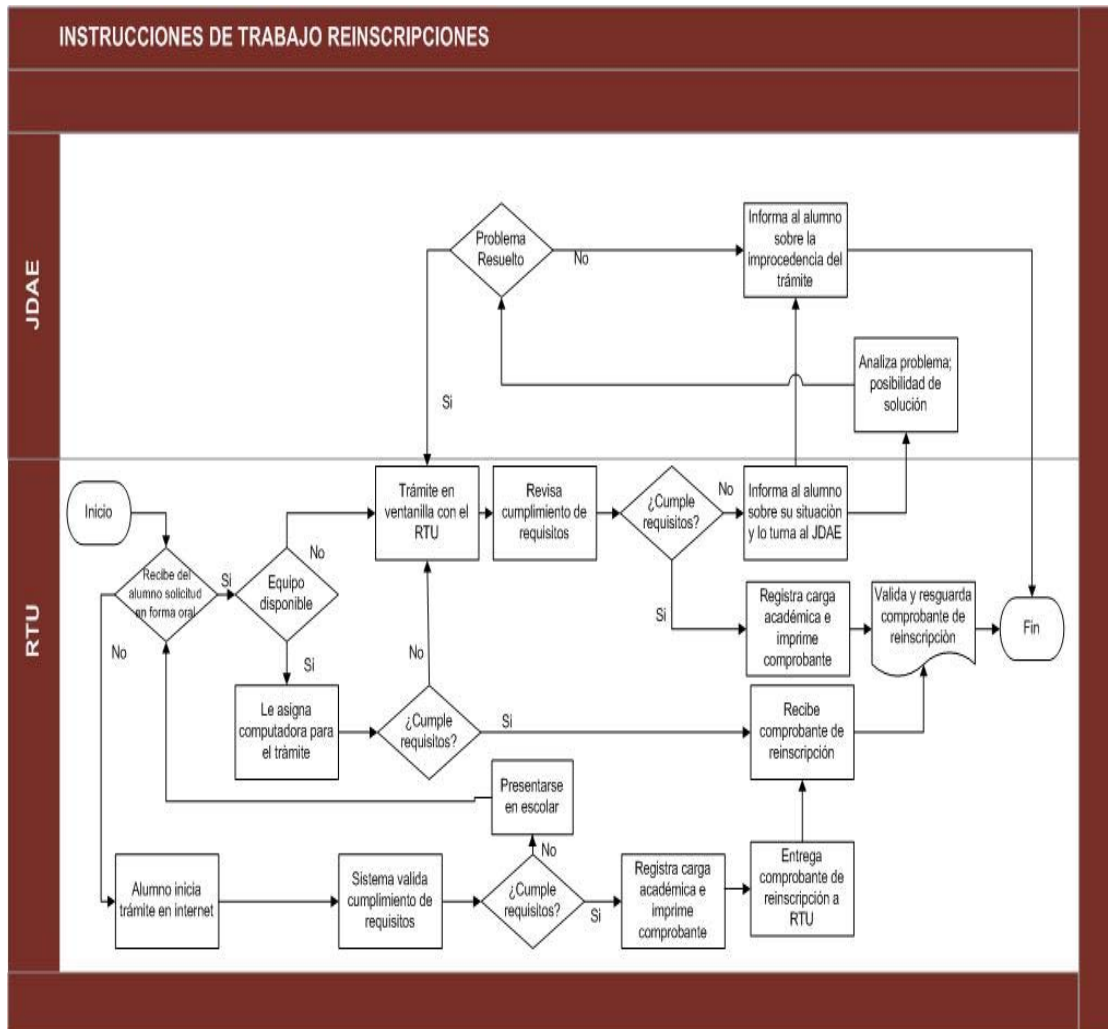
INSTRUCCIONES DE TRABAJO REINSCRIPCIONES

JDAE

Problema Resuelto

No

Informa al alumno sobre la improcedencia del trámite

Analiza problema; posibilidad de solución

Si

RTU

Inicio

Recibe del alumno solicitud en forma oral

Si

Equipo disponible

No

Trámite en ventanilla con el RTU

Revisa cumplimiento de requisitos

¿Cumple requisitos?

No

Informa al alumno sobre su situación y lo turna al JDAE

Si

Registra carga académica e imprime comprobante

Valida y resguarda comprobante de reinscripción

Fin

No

Si

No

Le asigna computadora para el trámite

¿Cumple requisitos?

Si

Recibe comprobante de reinscripción

Presentarse en escolar

No

Alumno inicia trámite en internet

Sistema valida cumplimiento de requisitos

¿Cumple requisitos?

Si

Registra carga académica e imprime comprobante

Entrega comprobante de reinscripción a RTU